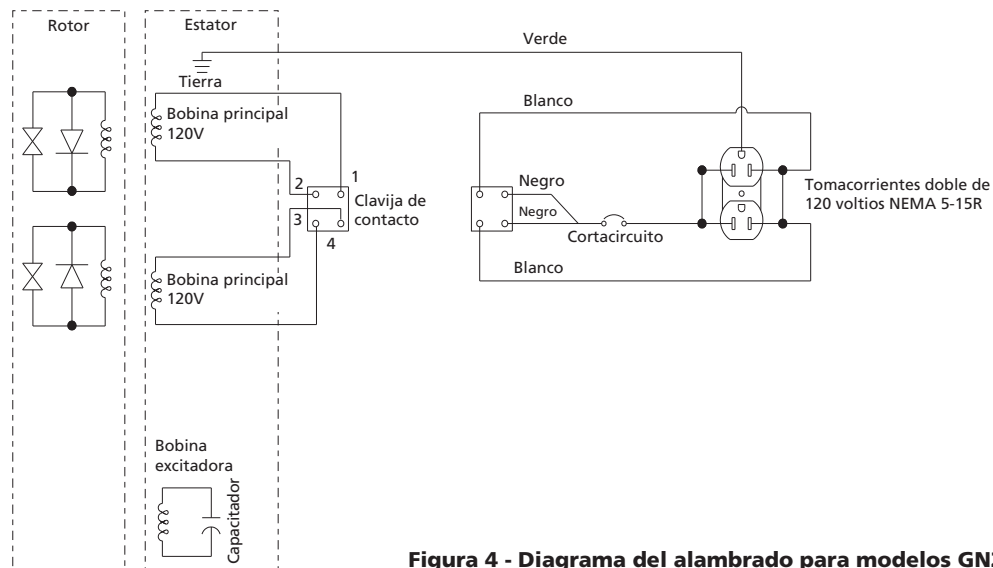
Rotor

Estator

Verde

Tierra

Blanco

Bobina principal 120V

1

2

Clavija de contacto

3

4

Negro

Negro

Cortacircuito

Tomacorrientes doble de 120 voltios NEMA 5-15R

Blanco

Bobina principal 120V

Bobina excitadora

Capacitador

Figura 4 - Diagrama del alambrado para modelos GN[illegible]